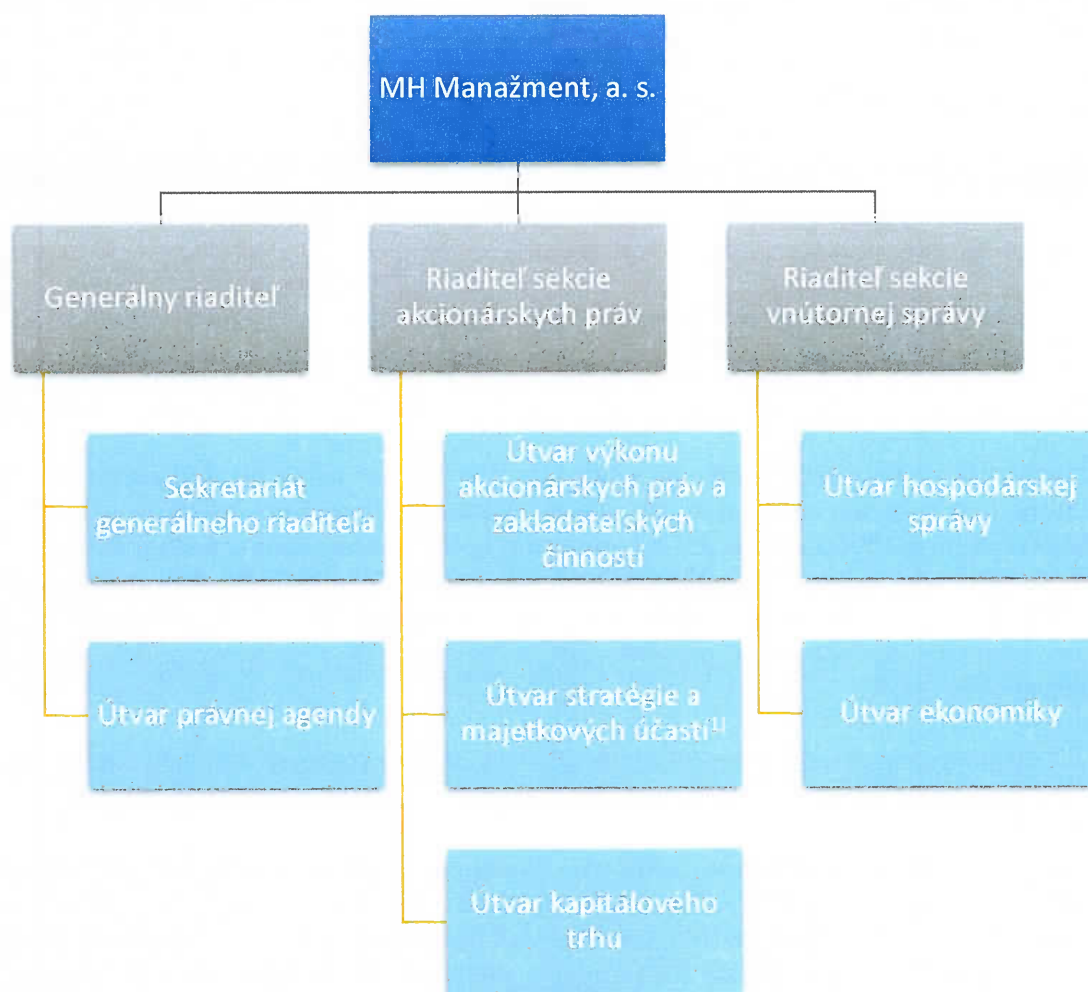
MH Manažment, a. s.

Generálny riaditeľ

Riaditeľ sekcie akcionárskych práv

Riaditeľ sekcie vnútornej správy

Sekretariát generálneho riaditeľa

Útvar právnej agendy

Útvar výkonu akcionárskych práv a zakladateľských činností

Útvar stratégie a majetkových účastí$^{1)}$

Útvar kapitálového trhu

Útvar hospodárskej správy

Útvar ekonomiky